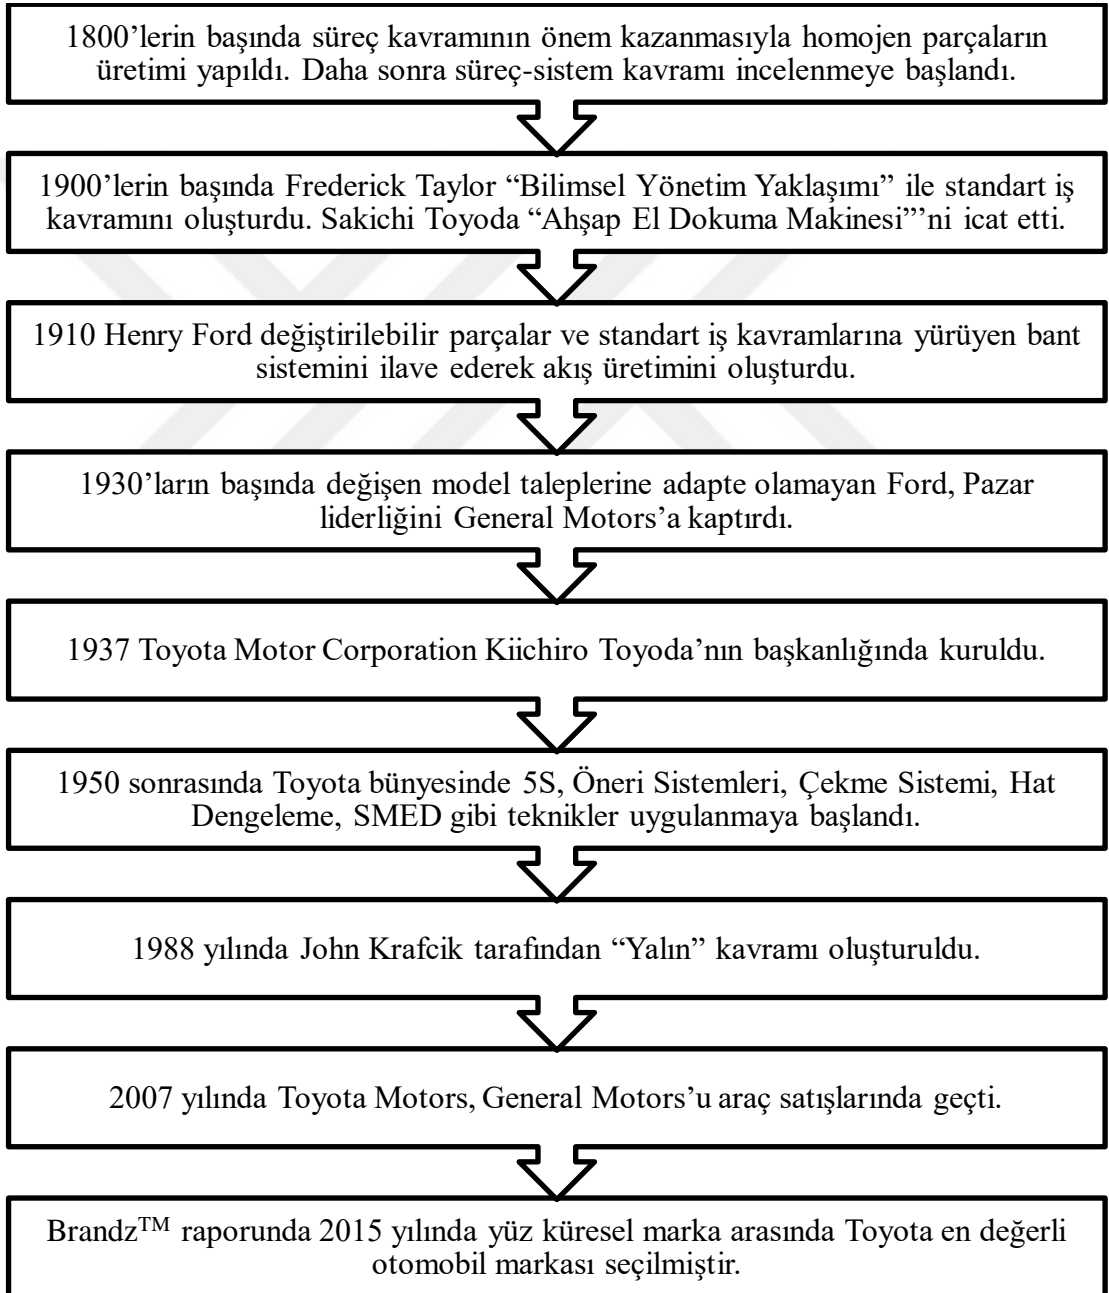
1800’lerin başında süreç kavramının önem kazanmasıyla homojen parçaların üretimi yapıldı. Daha sonra süreç-sistem kavramı incelenmeye başlandı.

1900’lerin başında Frederick Taylor “Bilimsel Yönetim Yaklaşımı” ile standart iş kavramını oluşturdu. Sakichi Toyoda “Ahşap El Dokuma Makinesi”’ni icat etti.

1910 Henry Ford değiştirilebilir parçalar ve standart iş kavramlarına yürüyen bant sistemini ilave ederek akış üretimini oluşturdu.

1930’ların başında değişen model taleplerine adapte olamayan Ford, Pazar liderliğini General Motors’a kaptırdı.

1937 Toyota Motor Corporation Kiichiro Toyoda’nın başkanlığında kuruldu.

1950 sonrasında Toyota bünyesinde 5S, Öneri Sistemleri, Çekme Sistemi, Hat Dengeleme, SMED gibi teknikler uygulanmaya başlandı.

1988 yılında John Krafcik tarafından “Yalın” kavramı oluşturuldu.

2007 yılında Toyota Motors, General Motors’u araç satışlarında geçti.

Brandz$^{TM}$ raporunda 2015 yılında yüz küresel marka arasında Toyota en değerli otomobil markası seçilmiştir.